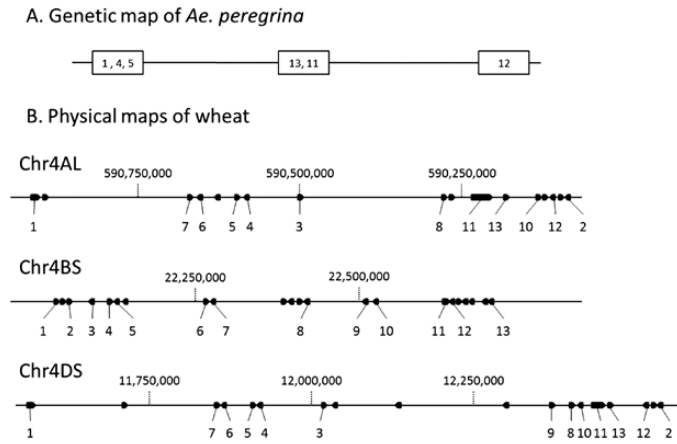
A. Genetic map of *Ae. peregrina*

1, 4, 5

13, 11

12

B. Physical maps of wheat

Chr4AL

590,750,000

590,500,000

590,250,000

1 7 6 5 4 3 8 11 13 10 12 2

Chr4BS

22,250,000

22,500,000

1 2 3 4 5 6 7 8 9 10 11 12 13

Chr4DS

11,750,000

12,000,000

12,250,000

1 7 6 5 4 3 9 8 10 11 13 12 2